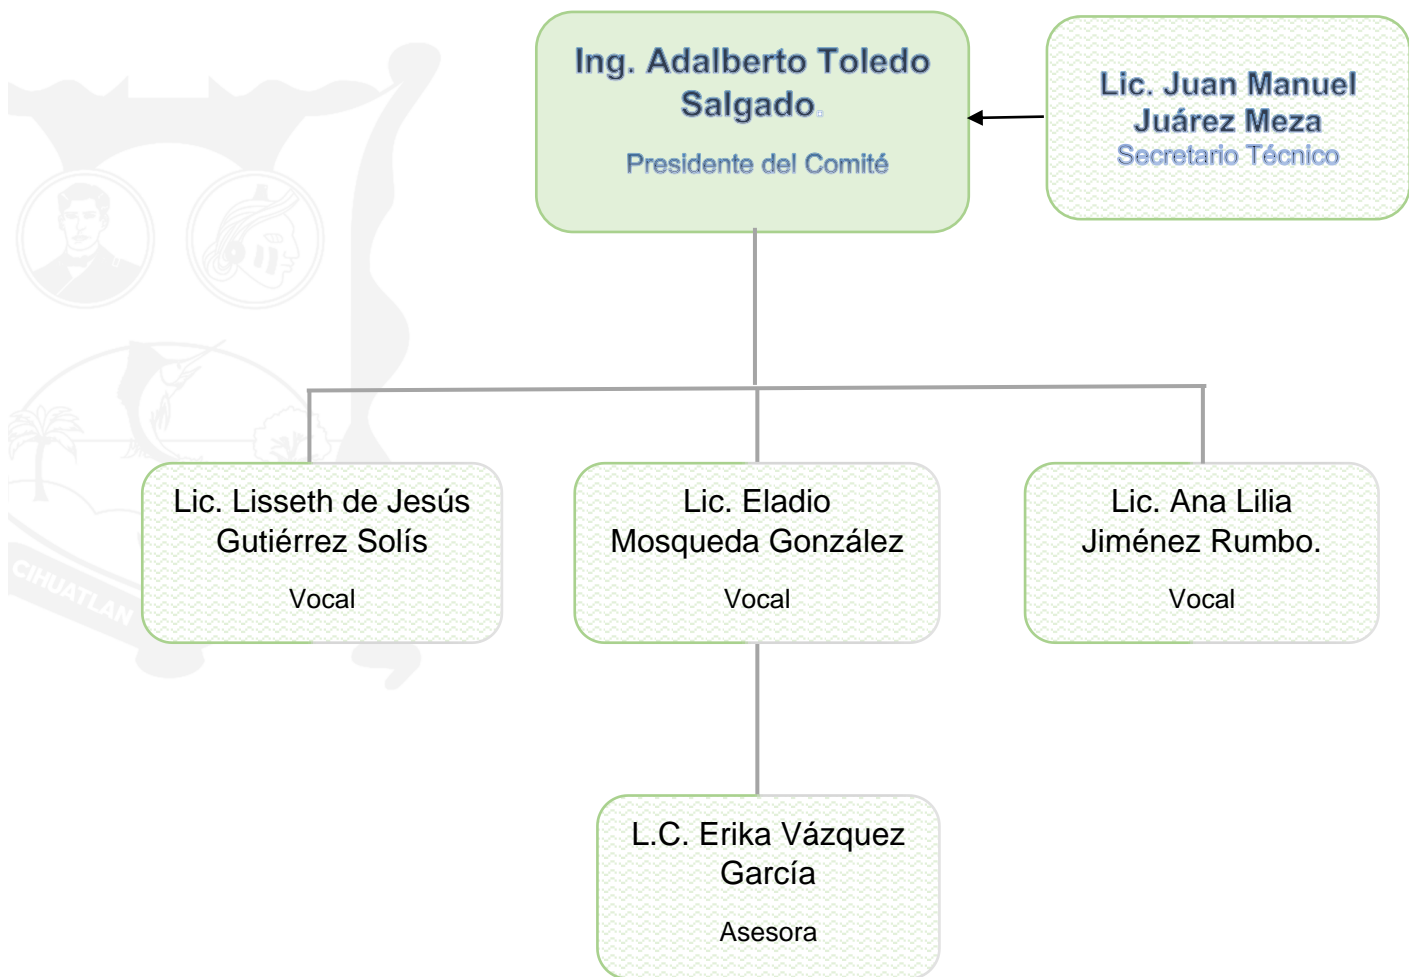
Ing. Adalberto Toledo Salgado.

Presidente del Comité

Lic. Juan Manuel Juárez Meza

Secretario Técnico

CIHUATLAN

Lic. Lisseth de Jesús Gutiérrez Solís

Vocal

Lic. Eladio Mosqueda González

Vocal

Lic. Ana Lilia Jiménez Rumbo.

Vocal

L.C. Erika Vázquez García

Asesora